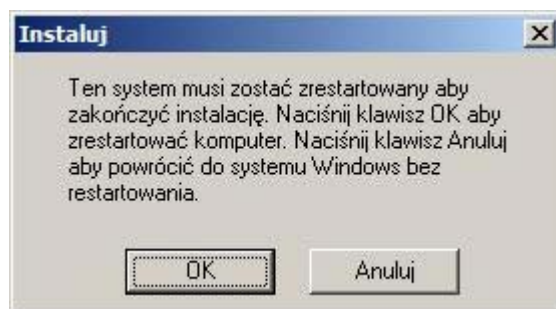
Instaluj

×

Ten system musi zostać zrestartowany aby zakończyć instalację. Naciśnij klawisz OK aby zrestartować komputer. Naciśnij klawisz Anuluj aby powrócić do systemu Windows bez restartowania.

OK

Anuluj